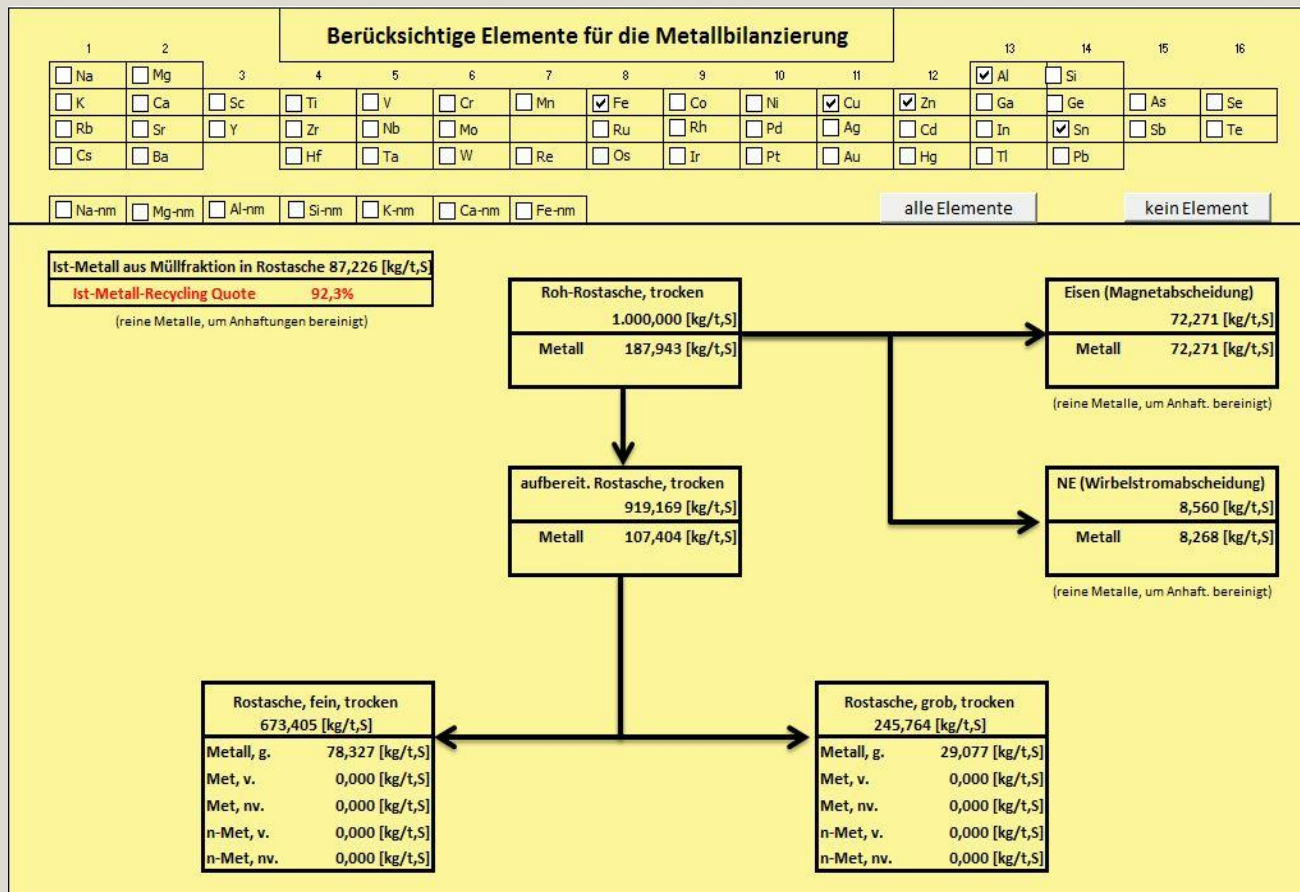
Berücksichtige Elemente für die Metallbilanzierung

| 1 | 2 | 3 | 4 | 5 | 6 | 7 | 8 | 9 | 10 | 11 | 12 | 13 | 14 | 15 | 16 |
|---|---|---|---|---|---|---|---|---|---|---|---|---|---|---|---|
| Na | Mg | | | | | | | | | | | Al | Si | | |
| K | Ca | Sc | Ti | V | Cr | Mn | Fe | Co | Ni | Cu | Zn | Ga | Ge | As | Se |
| Rb | Sr | Y | Zr | Nb | Mo | | Ru | Rh | Pd | Ag | Cd | In | Sn | Sb | Te |
| Cs | Ba | | Hf | Ta | W | Re | Os | Ir | Pt | Au | Hg | Tl | Pb | | |

Na-nm Mg-nm Al-nm Si-nm K-nm Ca-nm Fe-nm

alle Elemente

kein Element

Ist-Metall aus Müllfraktion in Rostasche 87,226 [kg/t,S]
Ist-Metall-Recycling Quote 92,3%
(reine Metalle, um Anhaftungen bereinigt)

Roh-Rostasche, trocken
1.000,000 [kg/t,S]
Metall 187,943 [kg/t,S]

Eisen (Magnetabscheidung)
72,271 [kg/t,S]
Metall 72,271 [kg/t,S]
(reine Metalle, um Anhaft. bereinigt)

aufbereit. Rostasche, trocken
919,169 [kg/t,S]
Metall 107,404 [kg/t,S]

NE (Wirbelstromabscheidung)
8,560 [kg/t,S]
Metall 8,268 [kg/t,S]
(reine Metalle, um Anhaft. bereinigt)

Rostasche, fein, trocken
673,405 [kg/t,S]
Metall, g. 78,327 [kg/t,S]
Met, v. 0,000 [kg/t,S]
Met, nv. 0,000 [kg/t,S]
n-Met, v. 0,000 [kg/t,S]
n-Met, nv. 0,000 [kg/t,S]

Rostasche, grob, trocken
245,764 [kg/t,S]
Metall, g. 29,077 [kg/t,S]
Met, v. 0,000 [kg/t,S]
Met, nv. 0,000 [kg/t,S]
n-Met, v. 0,000 [kg/t,S]
n-Met, nv. 0,000 [kg/t,S]